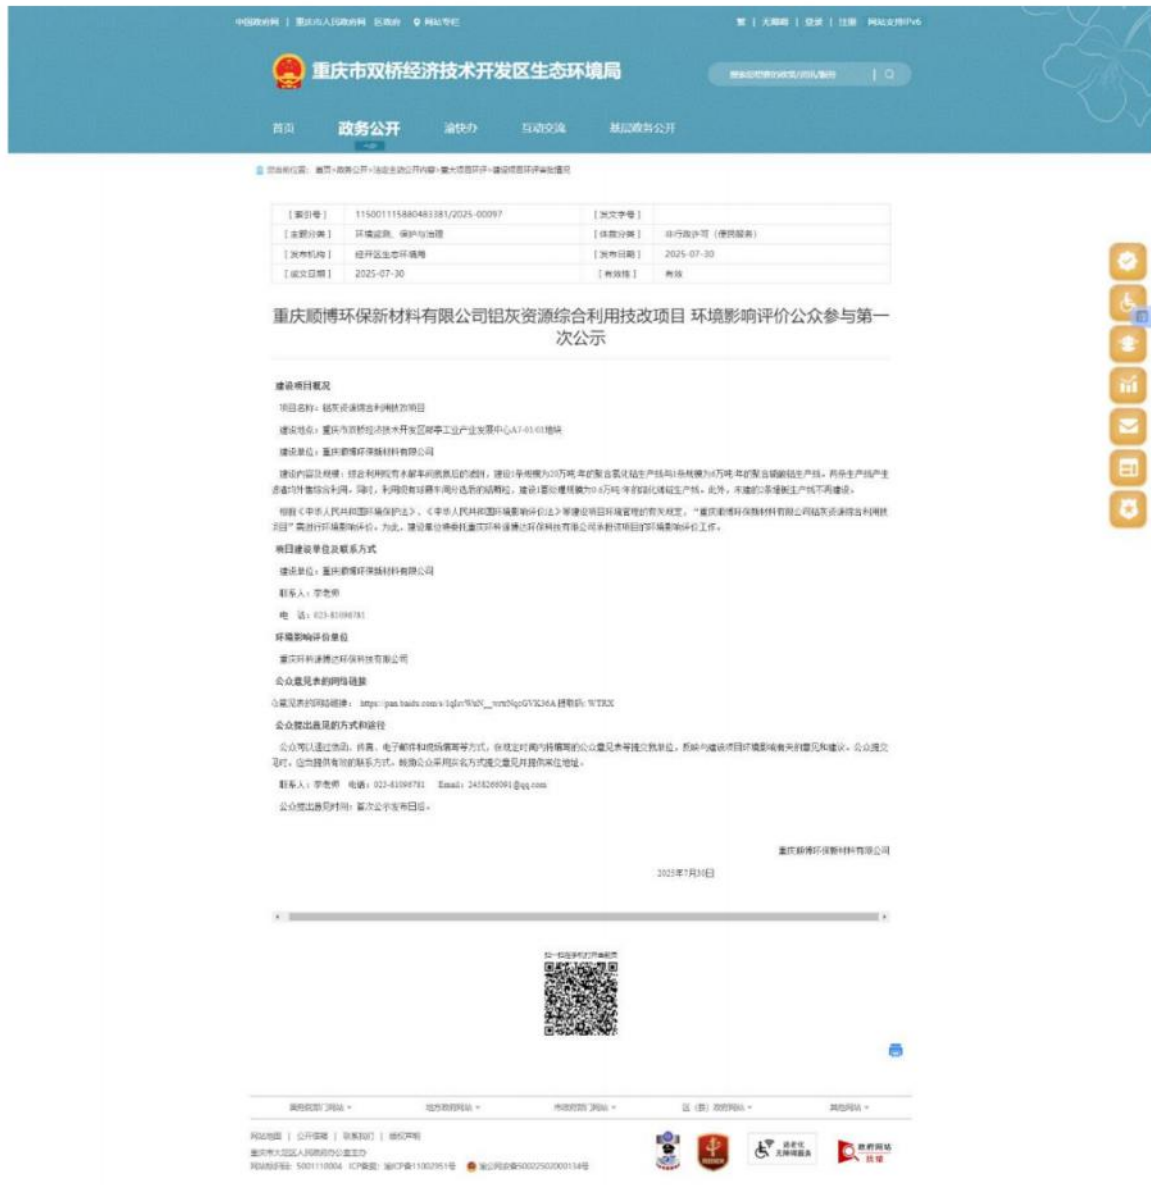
中国政府网 | 重庆市人民政府网 | 区政府 | 网站导航

繁 | 无障碍 | 登录 | 注册 | 网站支持IPv6

重庆市双桥经济技术开发区生态环境局

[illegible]

首页 | 政务公开 | 渝快办 | 互动交流 | 基层政务公开

您当前的位置：首页>政务公开>法定主动公开内容>重大项目环评>建设项目环评审批情况

| [索引号] | 11500111580483381/2025-00097 | [发文字号] | |
|---|---|---|---|
| [主题分类] | 环境监测、保护与治理 | [体裁分类] | 非行政许可（便民服务） |
| [发布机构] | 经开区生态环境局 | [发布日期] | 2025-07-30 |
| [成文日期] | 2025-07-30 | [有效性] | 有效 |

重庆顺博环保新材料有限公司铝灰资源综合利用技改项目 环境影响评价公众参与第一次公示

建设项目概况

项目名称：铝灰资源综合利用技改项目

建设地点：重庆市双桥经济技术开发区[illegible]A7-01-01地块

建设单位：重庆顺博环保新材料有限公司

建设内容及规模：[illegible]

根据《中华人民共和国环境保护法》、《中华人民共和国环境影响评价法》等建设项目环境管理的有关规定，"重庆顺博环保新材料有限公司铝灰资源综合利用技改项目"需进行环境影响评价。为此，建设单位委托重庆环科源博达环保科技有限公司承担该项目的环境影响评价工作。

项目建设单位及联系方式

建设单位：重庆顺博环保新材料有限公司

联系人：李老师

电 话：023-81098781

环境影响评价单位

重庆环科源博达环保科技有限公司

公众意见表的网络链接

公众意见表的网络链接：https://pan.baidu.com/s/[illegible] 提取码：WTRX

公众提出意见的方式和途径

公众可以通过信函、传真、电子邮件和线填等方式，在规定时间内将填写的公众意见表等提交建设单位，反映与建设项目环境影响有关的意见和建议。公众提交意见时，应当提供有效的联系方式。鼓励公众采用实名方式提交意见并提供常住地址。

联系人：李老师 电话：023-81098781 Email：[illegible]@qq.com

公众提出意见的时间：首次公示发布日起。

重庆顺博环保新材料有限公司

2025年7月30日

扫一扫在手机打开当前页

国务院部门网站 | 地方政府网站 | 市政府部门网站 | 区（县）政府网站 | 其他网站

网站地图 | 公开保障 | 联系我们 | 纠错声明

重庆市大足区人民政府办公室主办

网站标识码：5001110004 ICP备案：渝ICP备11002951号 渝公网安备50022502000134号

适老化 无障碍服务

政府网站 找错